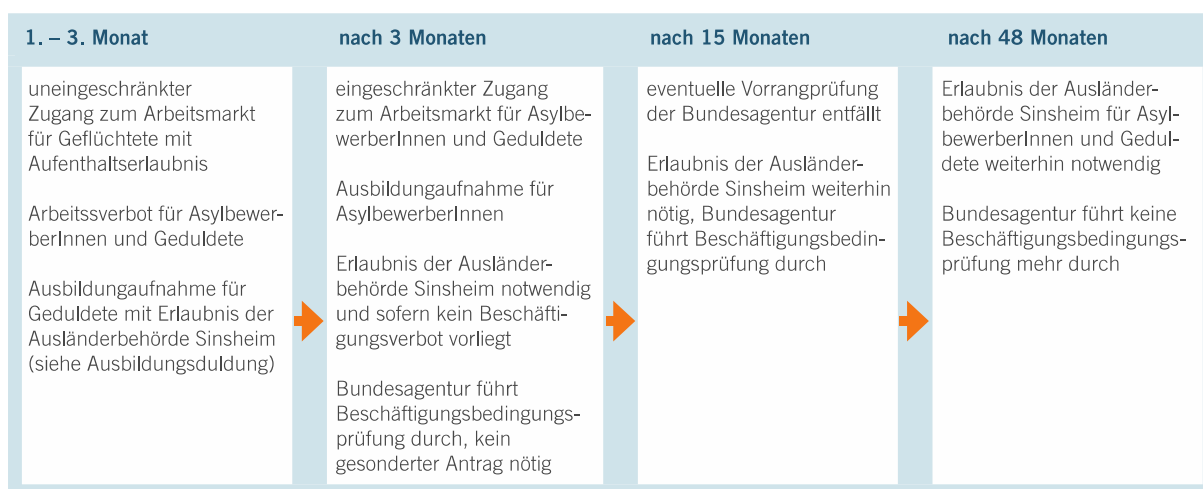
1. – 3. Monat

uneingeschränkter Zugang zum Arbeitsmarkt für Geflüchtete mit Aufenthaltserlaubnis

Arbeitssverbot für AsylbewerberInnen und Geduldete

Ausbildungaufnahme für Geduldete mit Erlaubnis der Ausländerbehörde Sinsheim (siehe Ausbildungsduldung)

nach 3 Monaten

eingeschränkter Zugang zum Arbeitsmarkt für AsylbewerberInnen und Geduldete

Ausbildungaufnahme für AsylbewerberInnen

Erlaubnis der Ausländerbehörde Sinsheim notwendig und sofern kein Beschäftigungsverbot vorliegt

Bundesagentur führt Beschäftigungsbedingungsprüfung durch, kein gesonderter Antrag nötig

nach 15 Monaten

eventuelle Vorrangprüfung der Bundesagentur entfällt

Erlaubnis der Ausländerbehörde Sinsheim weiterhin nötig, Bundesagentur führt Beschäftigungsbedingungsprüfung durch

nach 48 Monaten

Erlaubnis der Ausländerbehörde Sinsheim für AsylbewerberInnen und Geduldete weiterhin notwendig

Bundesagentur führt keine Beschäftigungsbedingungsprüfung mehr durch